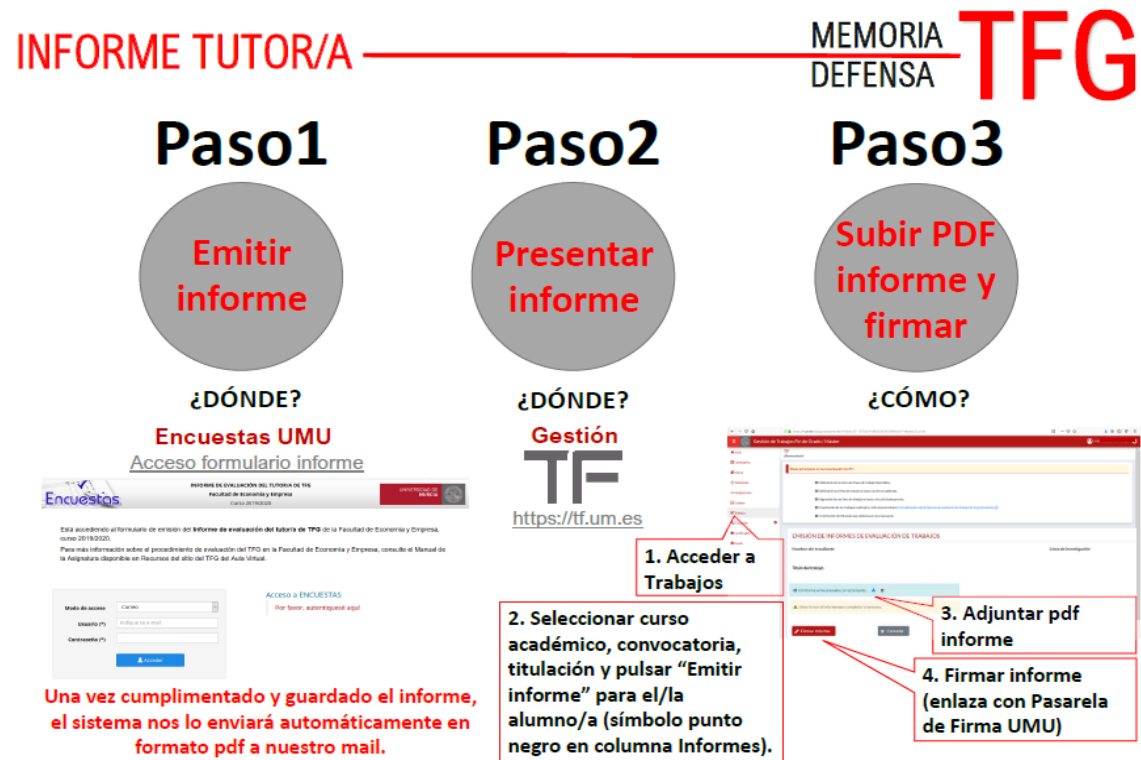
INFORME TUTOR/A

MEMORIA
DEFENSA

TFG

Paso1

Emitir informe

¿DÓNDE?

Encuestas UMU

Acceso formulario informe

Encuestas

INFORME DE EVALUACIÓN DEL TUTOR/A DE TFG
Facultad de Economía y Empresa
Curso 2019/2020

UNIVERSIDAD DE MURCIA

Está accediendo al formulario de emisión del Informe de evaluación del tutor/a de TFG de la Facultad de Economía y Empresa, curso 2019/2020.

Para más información sobre el procedimiento de evaluación del TFG en la Facultad de Economía y Empresa, consulte el Manual de la Asignatura disponible en Recursos del sitio del TFG del Aula Virtual.

Modo de acceso
Usuario (*)
Contraseña (*)
Acceder

Acceso a ENCUESTAS
Por favor, autentíquese aquí

Una vez cumplimentado y guardado el informe, el sistema nos lo enviará automáticamente en formato pdf a nuestro mail.

Paso2

Presentar informe

¿DÓNDE?

Gestión

TF

https://tf.um.es

Paso3

Subir PDF informe y firmar

¿CÓMO?

Gestión de Trabajos Fin de Grado / Máster

EMISIÓN DE INFORMES DE EVALUACIÓN DE TRABAJOS

Firmar informe

Cancelar

1. Acceder a Trabajos

2. Seleccionar curso académico, convocatoria, titulación y pulsar “Emitir informe” para el/la alumno/a (símbolo punto negro en columna Informes).

3. Adjuntar pdf informe

4. Firmar informe (enlaza con Pasarela de Firma UMU)